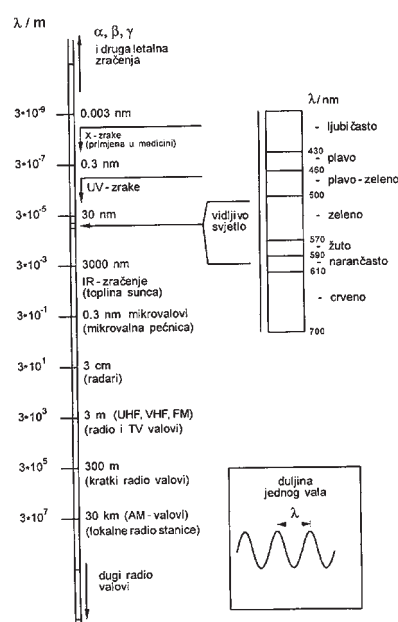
λ / m

α, β, γ
i druga letalna zračenja

$3 \cdot 10^{-9}$ 0.003 nm
X - zrake
(primjena u medicini)

$3 \cdot 10^{-7}$ 0.3 nm
UV - zrake

$3 \cdot 10^{-5}$ 30 nm

$3 \cdot 10^{-3}$ 3000 nm
IR - zračenje
(toplina sunca)

$3 \cdot 10^{-1}$ 0.3 nm mikrovalovi
(mikrovalna pećnica)

$3 \cdot 10^{1}$ 3 cm
(radari)

$3 \cdot 10^{3}$ 3 m (UHF, VHF, FM)
(radio i TV valovi)

$3 \cdot 10^{5}$ 300 m
(kratki radio valovi)

$3 \cdot 10^{7}$ 30 km (AM - valovi)
(lokalne radio stanice)

dugi radio valovi

vidljivo svjetlo

λ / nm

ljubičasto
430
plavo
460
plavo - zeleno
500
zeleno
570
žuto
590
narančasto
610
crveno
700

duljina jednog vala
λ